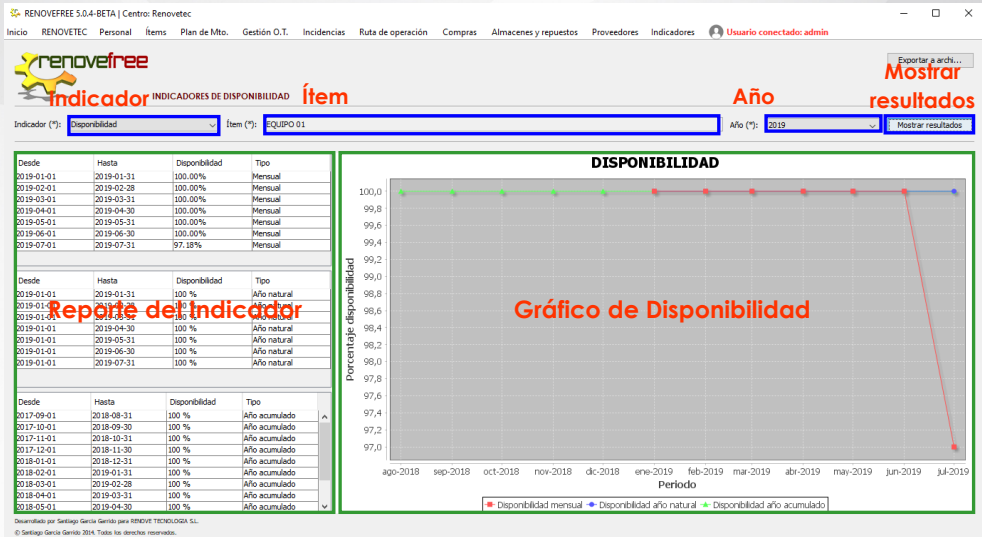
RENOVEFREE 5.0.4-BETA | Centro: Renovetec

Inicio RENOVETEC Personal Ítems Plan de Mto. Gestión O.T. Incidencias Ruta de operación Compras Almacenes y repuestos Proveedores Indicadores Usuario conectado: admin

renovefree

Exportar a archi...

Indicador INDICADORES DE DISPONIBILIDAD Ítem Año Mostrar resultados

Indicador (*): Disponibilidad Ítem (*): EQUIPO 01 Año (*): 2019 Mostrar resultados

| Desde | Hasta | Disponibilidad | Tipo |
|---|---|---|---|
| 2019-01-01 | 2019-01-31 | 100.00% | Mensual |
| 2019-02-01 | 2019-02-28 | 100.00% | Mensual |
| 2019-03-01 | 2019-03-31 | 100.00% | Mensual |
| 2019-04-01 | 2019-04-30 | 100.00% | Mensual |
| 2019-05-01 | 2019-05-31 | 100.00% | Mensual |
| 2019-06-01 | 2019-06-30 | 100.00% | Mensual |
| 2019-07-01 | 2019-07-31 | 97.18% | Mensual |

Reporte del indicador

| Desde | Hasta | Disponibilidad | Tipo |
|---|---|---|---|
| 2019-01-01 | 2019-01-31 | 100 % | Año natural |
| 2019-01-01 | 2019-02-28 | 100 % | Año natural |
| 2019-01-01 | 2019-03-31 | 100 % | Año natural |
| 2019-01-01 | 2019-04-30 | 100 % | Año natural |
| 2019-01-01 | 2019-05-31 | 100 % | Año natural |
| 2019-01-01 | 2019-06-30 | 100 % | Año natural |
| 2019-01-01 | 2019-07-31 | 100 % | Año natural |

| Desde | Hasta | Disponibilidad | Tipo |
|---|---|---|---|
| 2017-09-01 | 2018-08-31 | 100 % | Año acumulado |
| 2017-10-01 | 2018-09-30 | 100 % | Año acumulado |
| 2017-11-01 | 2018-10-31 | 100 % | Año acumulado |
| 2017-12-01 | 2018-11-30 | 100 % | Año acumulado |
| 2018-01-01 | 2018-12-31 | 100 % | Año acumulado |
| 2018-02-01 | 2019-01-31 | 100 % | Año acumulado |
| 2018-03-01 | 2019-02-28 | 100 % | Año acumulado |
| 2018-04-01 | 2019-03-31 | 100 % | Año acumulado |
| 2018-05-01 | 2019-04-30 | 100 % | Año acumulado |

DISPONIBILIDAD

Gráfico de Disponibilidad

Porcentaje disponibilidad

100,0 99,8 99,6 99,4 99,2 99,0 98,8 98,6 98,4 98,2 98,0 97,8 97,6 97,4 97,2 97,0

ago-2018 sep-2018 oct-2018 nov-2018 dic-2018 ene-2019 feb-2019 mar-2019 abr-2019 may-2019 jun-2019 jul-2019

Periodo

Disponibilidad mensual Disponibilidad año natural Disponibilidad año acumulado

Desarrollado por Santiago García Garrido para RENOVE TECNOLOGIA S.L.
© Santiago García Garrido 2014. Todos los derechos reservados.